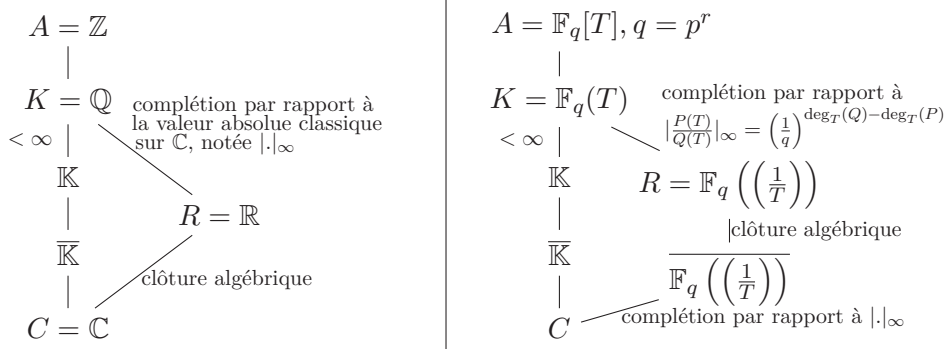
$A = \mathbb{Z}$

$K = \mathbb{Q}$

complétion par rapport à la valeur absolue classique sur $\mathbb{C}$, notée $|.|_\infty$

$< \infty$

$\mathbb{K}$

$R = \mathbb{R}$

$\overline{\mathbb{K}}$

clôture algébrique

$C = \mathbb{C}$

$A = \mathbb{F}_q[T], q = p^r$

$K = \mathbb{F}_q(T)$

complétion par rapport à $|\frac{P(T)}{Q(T)}|_\infty = \left(\frac{1}{q}\right)^{\deg_T(Q)-\deg_T(P)}$

$< \infty$

$\mathbb{K}$

$R = \mathbb{F}_q\left(\left(\frac{1}{T}\right)\right)$

clôture algébrique

$\overline{\mathbb{K}}$

$\overline{\mathbb{F}_q\left(\left(\frac{1}{T}\right)\right)}$

$C$

complétion par rapport à $|.|_\infty$